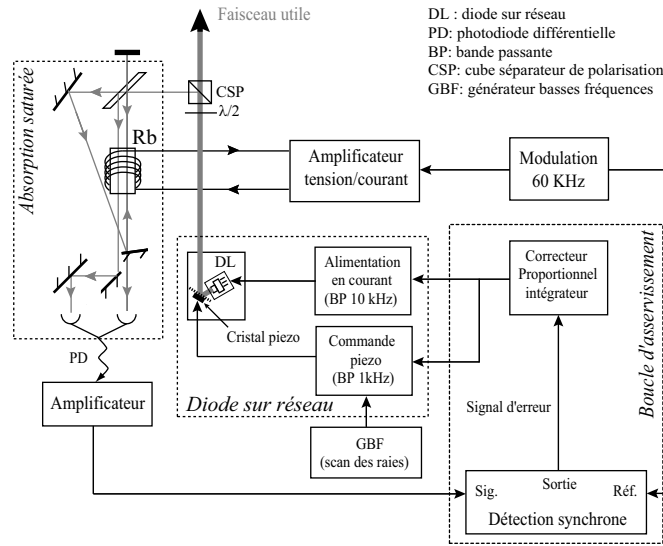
Faisceau utile

DL : diode sur réseau
PD: photodiode différentielle
BP: bande passante
CSP: cube séparateur de polarisation
GBF: générateur basses fréquences

Absorption saturée

CSP
$\lambda/2$

Rb

Amplificateur tension/courant

Modulation 60 KHz

DL

Alimentation en courant (BP 10 kHz)

Correcteur Proportionnel intégrateur

Boucle d'asservissement

Cristal piezo

Commande piezo (BP 1kHz)

PD

Amplificateur

Diode sur réseau

Signal d'erreur

GBF (scan des raies)

Sig.

Sortie

Réf.

Détection synchrone